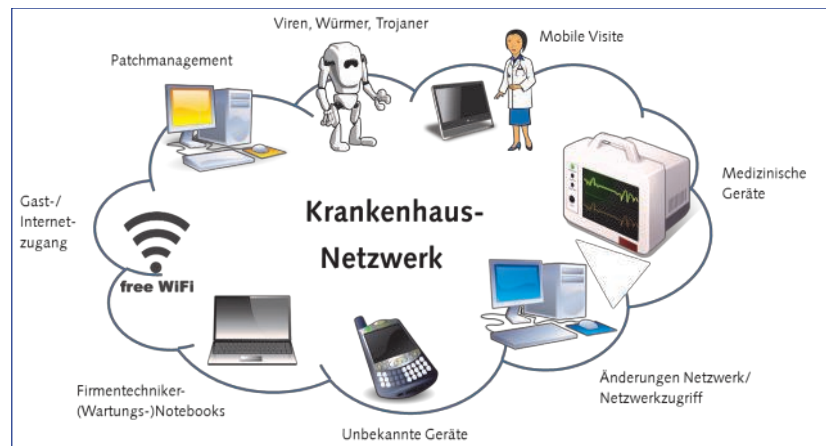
Viren, Würmer, Trojaner

Mobile Visite

Patchmanagement

Medizinische Geräte

Gast-/ Internet- zugang

Krankenhaus- Netzwerk

free WiFi

Firmentechniker- (Wartungs-)Notebooks

Änderungen Netzwerk/ Netzwerkzugriff

Unbekannte Geräte